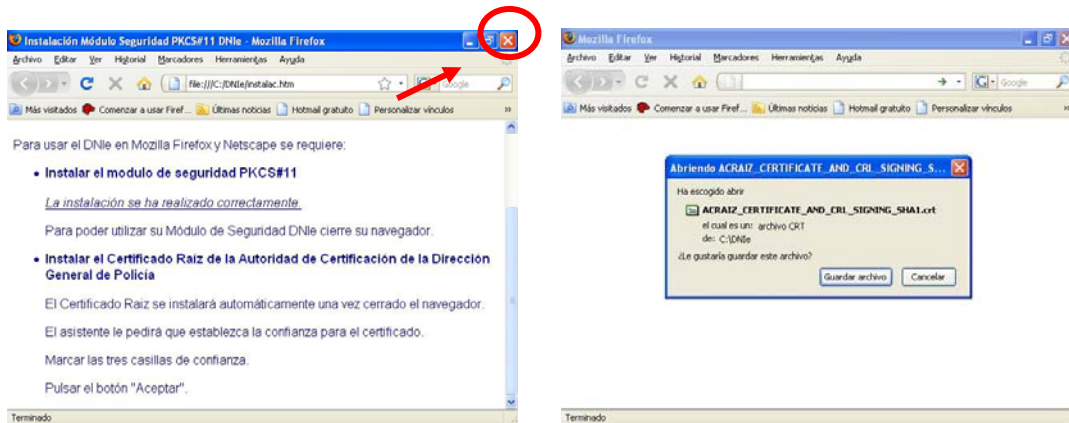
Instalación Módulo Seguridad PKCS#11 DNIe - Mozilla Firefox

Archivo Editar Ver Historial Marcadores Herramientas Ayuda

file:///C:/DNIe/instalac.htm

Google

Más visitados Comenzar a usar Firef... Últimas noticias Hotmail gratuito Personalizar vínculos

Para usar el DNIe en Mozilla Firefox y Netscape se requiere:

• Instalar el modulo de seguridad PKCS#11

La instalación se ha realizado correctamente.

Para poder utilizar su Módulo de Seguridad DNIe cierre su navegador.

• Instalar el Certificado Raiz de la Autoridad de Certificación de la Dirección General de Policía

El Certificado Raiz se instalará automáticamente una vez cerrado el navegador.

El asistente le pedirá que establezca la confianza para el certificado.

Marcar las tres casillas de confianza.

Pulsar el botón "Aceptar".

Terminado

Mozilla Firefox

Archivo Editar Ver Historial Marcadores Herramientas Ayuda

Google

Más visitados Comenzar a usar Firef... Últimas noticias Hotmail gratuito Personalizar vínculos

Abriendo ACRAIZ_CERTIFICATE_AND_CRL_SIGNING_S...

Ha escogido abrir

ACRAIZ_CERTIFICATE_AND_CRL_SIGNING_SHA1.crt

el cual es un: archivo CRT

de: C:\DNIe

¿Le gustaría guardar este archivo?

Guardar archivo Cancelar

Terminado